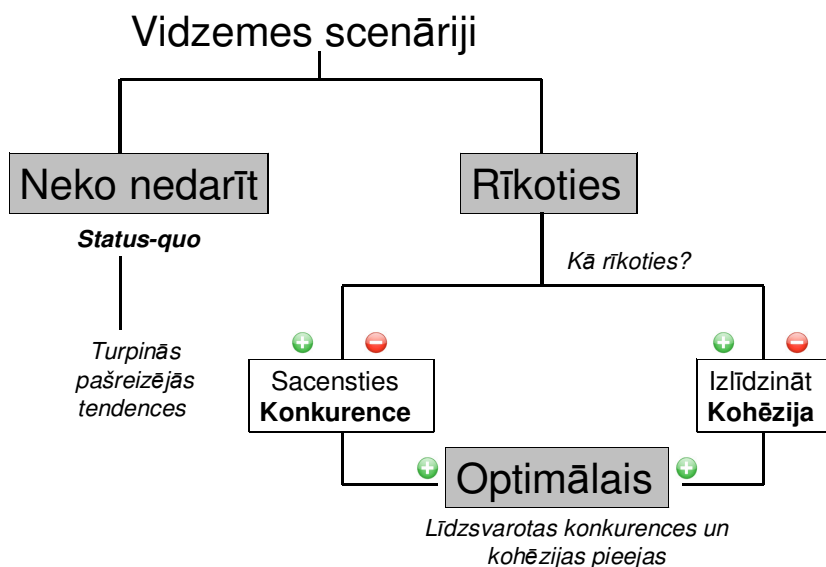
Vidzemes scenāriji

Neko nedarīt

Status-quo

Turpinās pašreizējās tendences

Rīkoties

Kā rīkoties?

Sacensties
**Konkurence**

Izlīdzināt
**Kohēzija**

Optimālais

Līdzsvarotas konkurences un kohēzijas pieejas